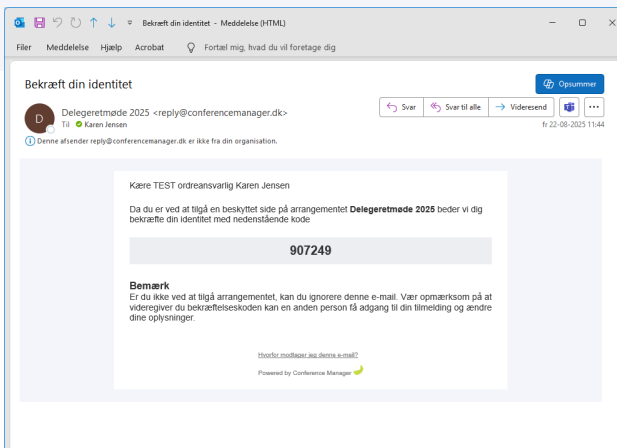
Bekræft din identitet - Meddelelse (HTML)

Filer Meddelelse Hjælp Acrobat Fortæl mig, hvad du vil foretage dig

Bekræft din identitet

Opsummer

D

Delegeretmøde 2025 <reply@conferencemanager.dk>

Til Karen Jensen

Svar Svar til alle Videresend

fr 22-08-2025 11:44

Denne afsender reply@conferencemanager.dk er ikke fra din organisation.

Kære TEST ordreansvarlig Karen Jensen

Da du er ved at tilgå en beskyttet side på arrangementet **Delegeretmøde 2025** beder vi dig bekræfte din identitet med nedenstående kode

**907249**

**Bemærk**
Er du ikke ved at tilgå arrangementet, kan du ignorere denne e-mail. Vær opmærksom på at videregiver du bekræftelseskoden kan en anden person få adgang til din tilmelding og ændre dine oplysninger.

Hvorfor modtager jeg denne e-mail?

Powered by Conference Manager